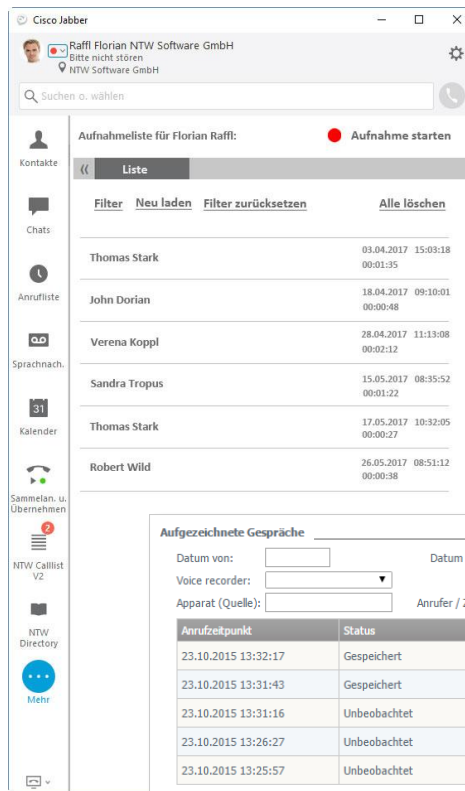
Cisco Jabber

Raffl Florian NTW Software GmbH
Bitte nicht stören
NTW Software GmbH

Suchen o. wählen

Kontakte

Chats

Anrufliste

Sprachnach.

31
Kalender

Sammelan. u. Übernehmen

2
NTW Calllist V2

NTW Directory

Mehr

Aufnahmeliste für Florian Raffl:

Aufnahme starten

Liste

Filter Neu laden Filter zurücksetzen Alle löschen

Thomas Stark 03.04.2017 15:03:18 00:01:35

John Dorian 18.04.2017 09:10:01 00:00:48

Verena Koppl 28.04.2017 11:13:08 00:02:12

Sandra Tropus 15.05.2017 08:35:52 00:01:22

Thomas Stark 17.05.2017 10:32:05 00:00:27

Robert Wild 26.05.2017 08:51:12 00:00:38

Aufgezeichnete Gespräche

Datum von:
Datum
Voice recorder:
Apparat (Quelle):
Anrufer / Z

| Anrufzeitpunkt | Status |
|---|---|
| 23.10.2015 13:32:17 | Gespeichert |
| 23.10.2015 13:31:43 | Gespeichert |
| 23.10.2015 13:31:16 | Unbeobachtet |
| 23.10.2015 13:26:27 | Unbeobachtet |
| 23.10.2015 13:25:57 | Unbeobachtet |